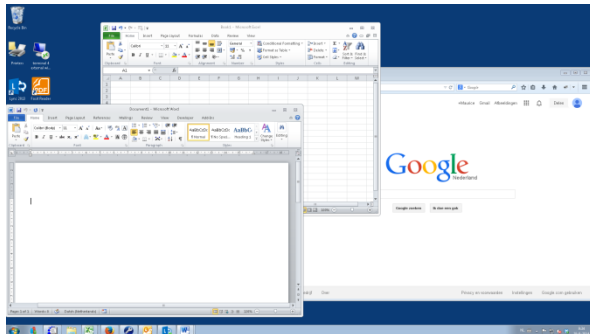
Recycle Bin

Book1 - Microsoft Excel

File Home Insert Page Layout Formulas Data Review View

Calibri 11

General

Conditional Formatting

Format as Table

Cell Styles

Insert

Delete

Format

Sort & Filter

Find & Select

Clipboard Font Alignment Number Styles Cells Editing

A1

A B C D E F G H I J K

Document1 - Microsoft Word

File Home Insert Page Layout References Mailings Review View Developer Add-Ins

Calibri (Body) 11

AaBbCcDc AaBbCcDc AaBbC

¶ Normal ¶ No Spaci... Heading 1

Change Styles

Editing

Clipboard Font Paragraph Styles

Page: 1 of 1 Words: 0 Dutch (Netherlands)

Google

Afbeeldingen

Gmail

Delen

Google

Nederland

Google zoeken

Ik doe een gok

Privacy en voorwaarden Instellingen Google gebruiken